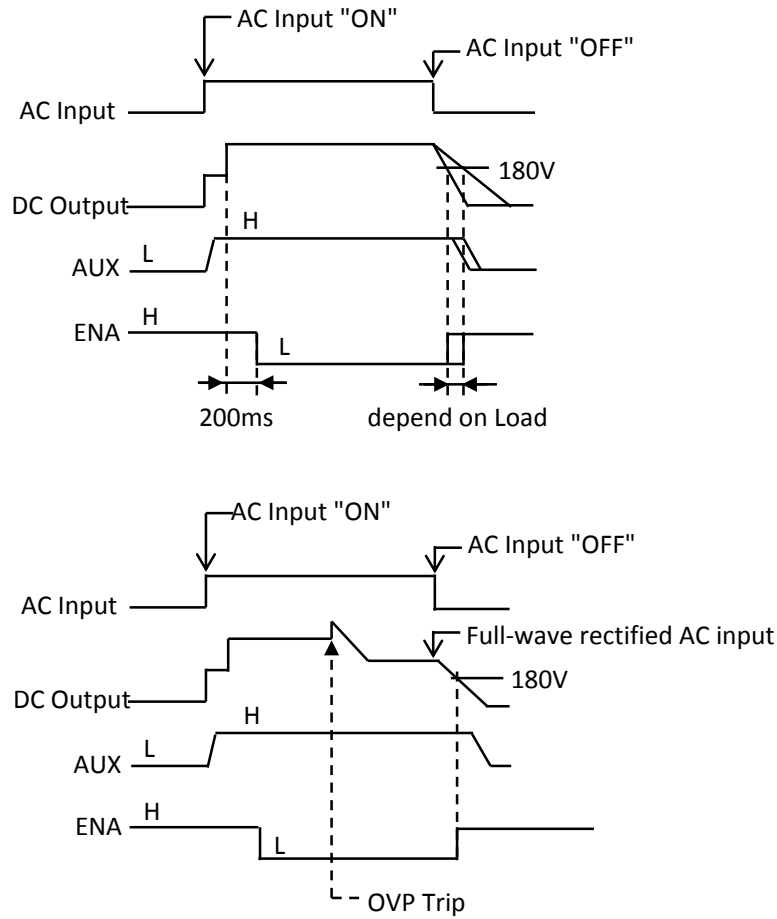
AC Input "ON"

AC Input "OFF"

AC Input

180V

DC Output

H

AUX

L

H

ENA

L

200ms

depend on Load

AC Input "ON"

AC Input "OFF"

AC Input

Full-wave rectified AC input

180V

DC Output

H

AUX

L

H

ENA

L

OVP Trip